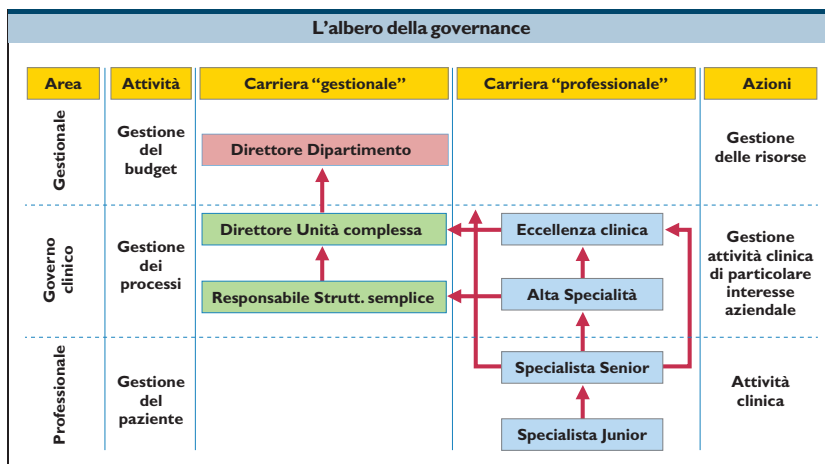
L’albero della governance

| Area | Attività | Carriera “gestionale” | Carriera “professionale” | Azioni |
|---|---|---|---|---|
| Gestionale | Gestione del budget | Direttore Dipartimento | | Gestione delle risorse |
| Governo clinico | Gestione dei processi | Direttore Unità complessa | Eccellenza clinica | Gestione attività clinica di particolare interesse aziendale |
| | | Responsabile Strutt. semplice | Alta Specialità | |
| Professionale | Gestione del paziente | | Specialista Senior | Attività clinica |
| | | | Specialista Junior | |